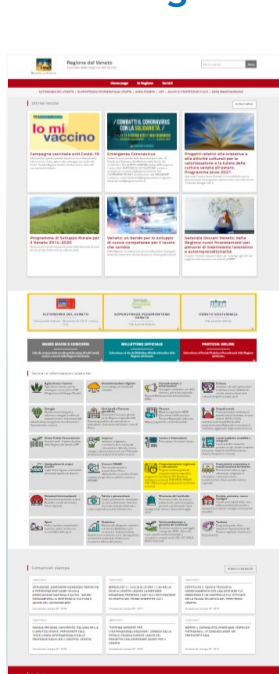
Regione del Veneto

Homepage | La Regione | Servizi

lo mi Vaccino

Campagna vaccinale anti Covid-19

Emergenza Coronavirus

Programma di Sviluppo Rurale per il Veneto 2014-2020

Servizi e informazioni per aree

Comunicati stampa